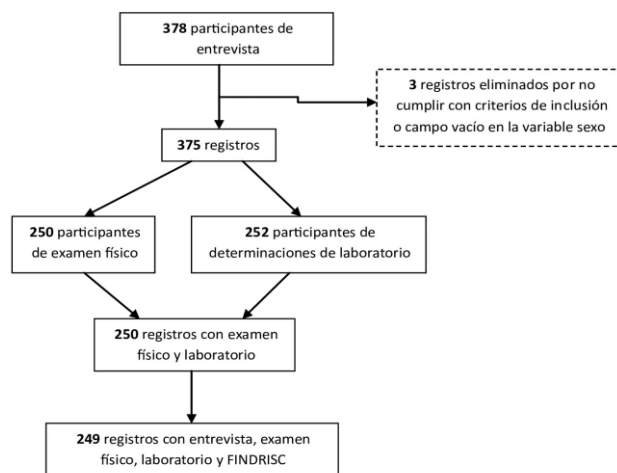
378 participantes de entrevista

3 registros eliminados por no cumplir con criterios de inclusión o campo vacío en la variable sexo

375 registros

250 participantes de examen físico

252 participantes de determinaciones de laboratorio

250 registros con examen físico y laboratorio

249 registros con entrevista, examen físico, laboratorio y FINDRISC